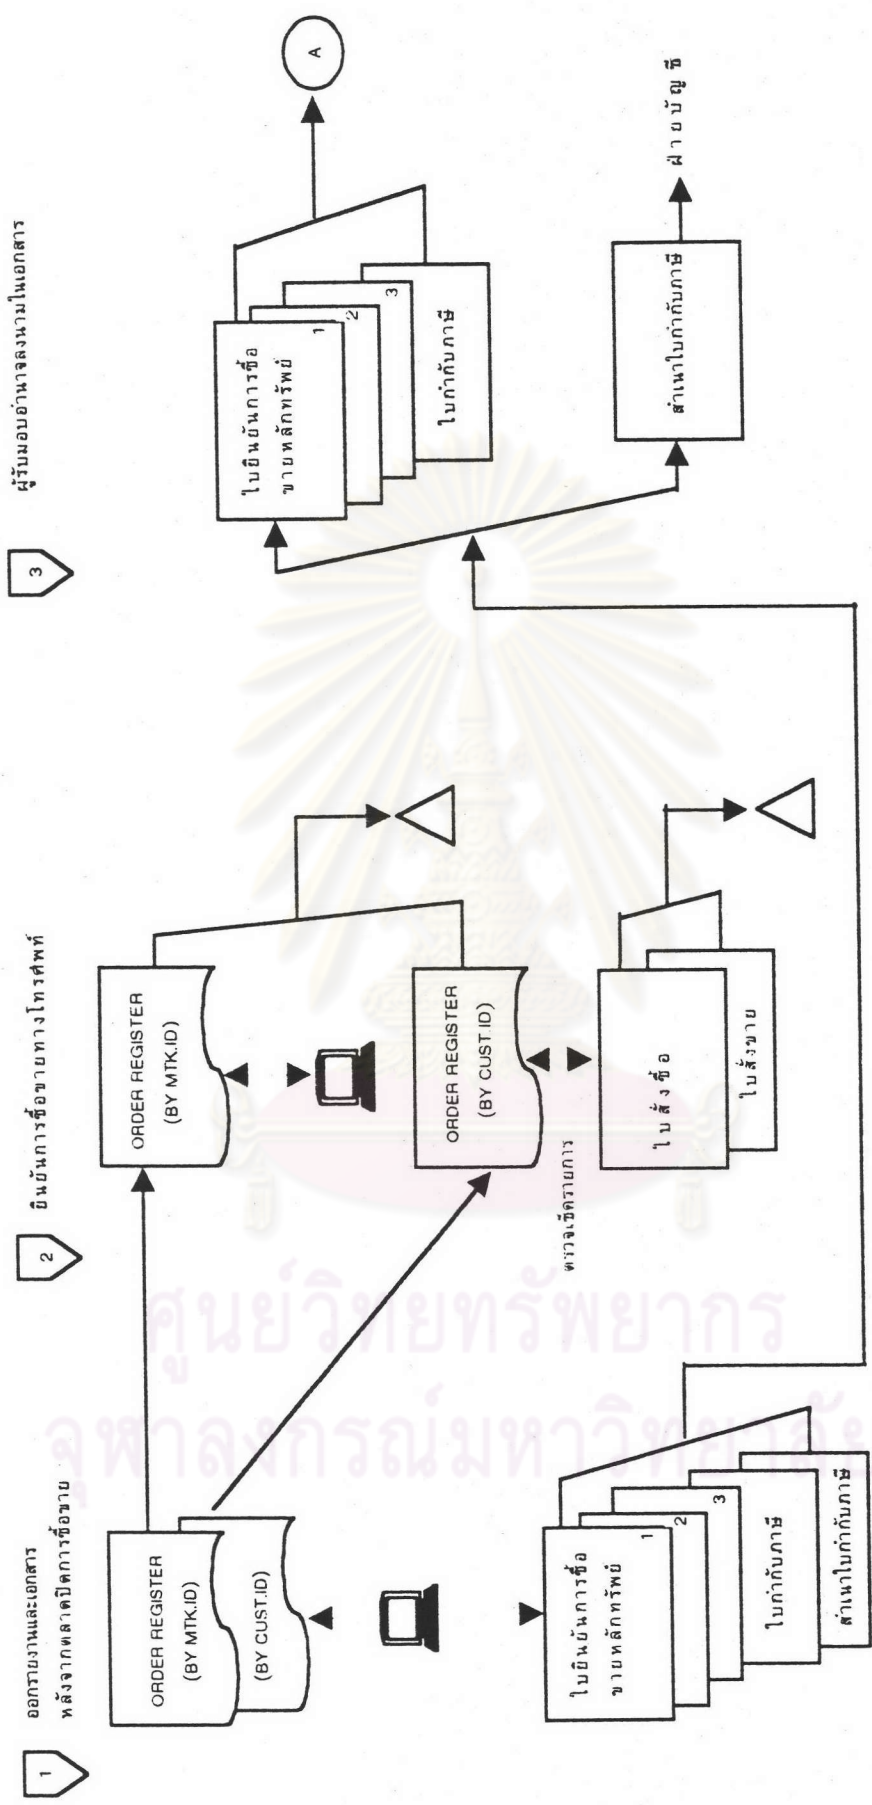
1

ออกรายงานและเอกสาร หลังจากตลาดปิดการซื้อขาย

ORDER REGISTER (BY MTK.ID)

(BY CUST.ID)

ใบยืนยันการซื้อขายหลักทรัพย์

1

2

3

ใบกำกับภาษี

สำเนาใบกำกับภาษี

2

ยืนยันการซื้อขายทางโทรศัพท์

ORDER REGISTER (BY MTK.ID)

ORDER REGISTER (BY CUST.ID)

ตรวจเช็ครายการ

ใบสั่งซื้อ

ใบสั่งขาย

3

ผู้รับมอบอำนาจลงนามในเอกสาร

ใบยืนยันการซื้อขายหลักทรัพย์

1

2

3

ใบกำกับภาษี

A

สำเนาใบกำกับภาษี

ฝ่ายบัญชี

ศูนย์วิทยทรัพยากร
จุฬาลงกรณ์มหาวิทยาลัย